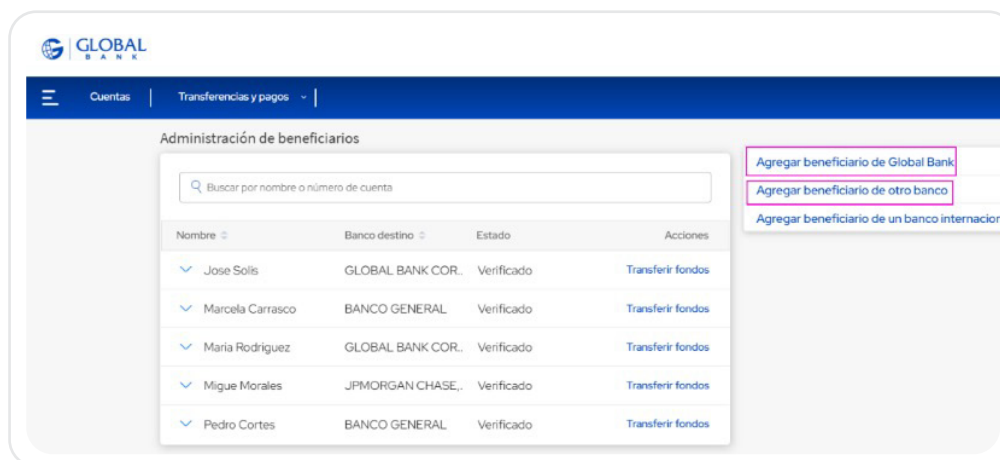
GLOBAL BANK

Cuentas | Transferencias y pagos

Administración de beneficiarios

Buscar por nombre o número de cuenta

| Nombre | Banco destino | Estado | Acciones |
|---|---|---|---|
| Jose Solis | GLOBAL BANK COR.. | Verificado | Transferir fondos |
| Marcela Carrasco | BANCO GENERAL | Verificado | Transferir fondos |
| Maria Rodriguez | GLOBAL BANK COR.. | Verificado | Transferir fondos |
| Migue Morales | JPMORGAN CHASE,. | Verificado | Transferir fondos |
| Pedro Cortes | BANCO GENERAL | Verificado | Transferir fondos |

Agregar beneficiario de Global Bank
Agregar beneficiario de otro banco
Agregar beneficiario de un banco internacior